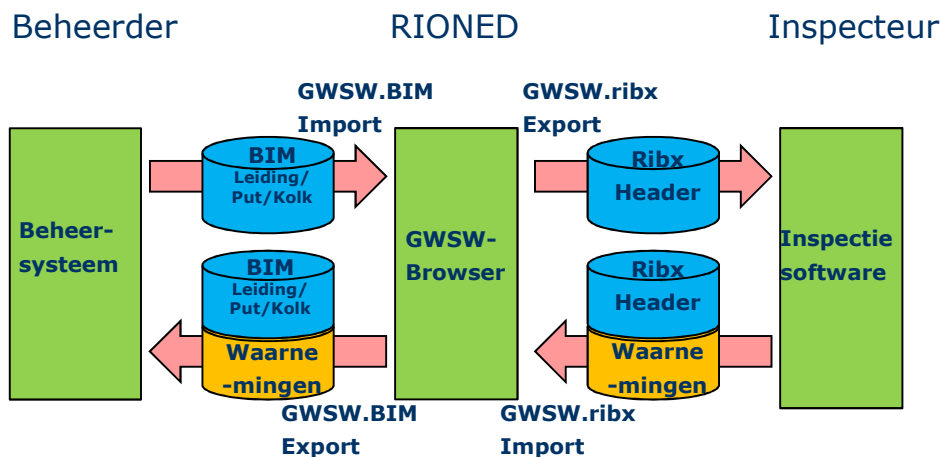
Beheerder

RIONED

Inspecteur

GWSW.BIM Import

GWSW.ribx Export

Beheersysteem

BIM Leiding/ Put/Kolk

GWSW-Browser

Ribx Header

Inspectie software

BIM Leiding/ Put/Kolk

Waarne -mingen

Ribx Header

Waarne -mingen

GWSW.BIM Export

GWSW.ribx Import